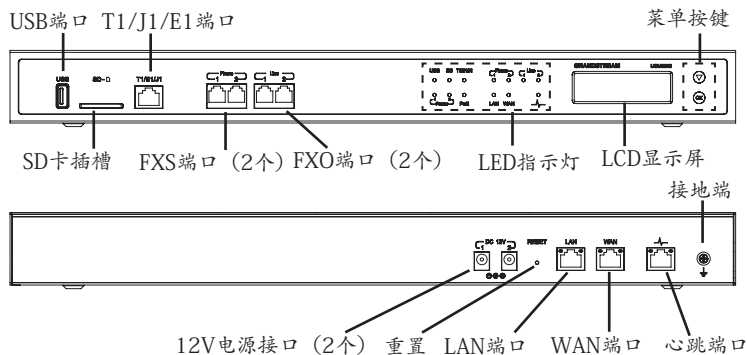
USB端口 T1/J1/E1端口

菜单按键

USB SD T1/E1/J1 Phone 1 2 Line 1 2

GRANDSTREAM

SD卡插槽 FXS端口（2个） FXO端口（2个） LED指示灯 LCD显示屏

接地端

DC 12V 1 2 RESET LAN WAN

12V电源接口（2个） 重置 LAN端口 WAN端口 心跳端口